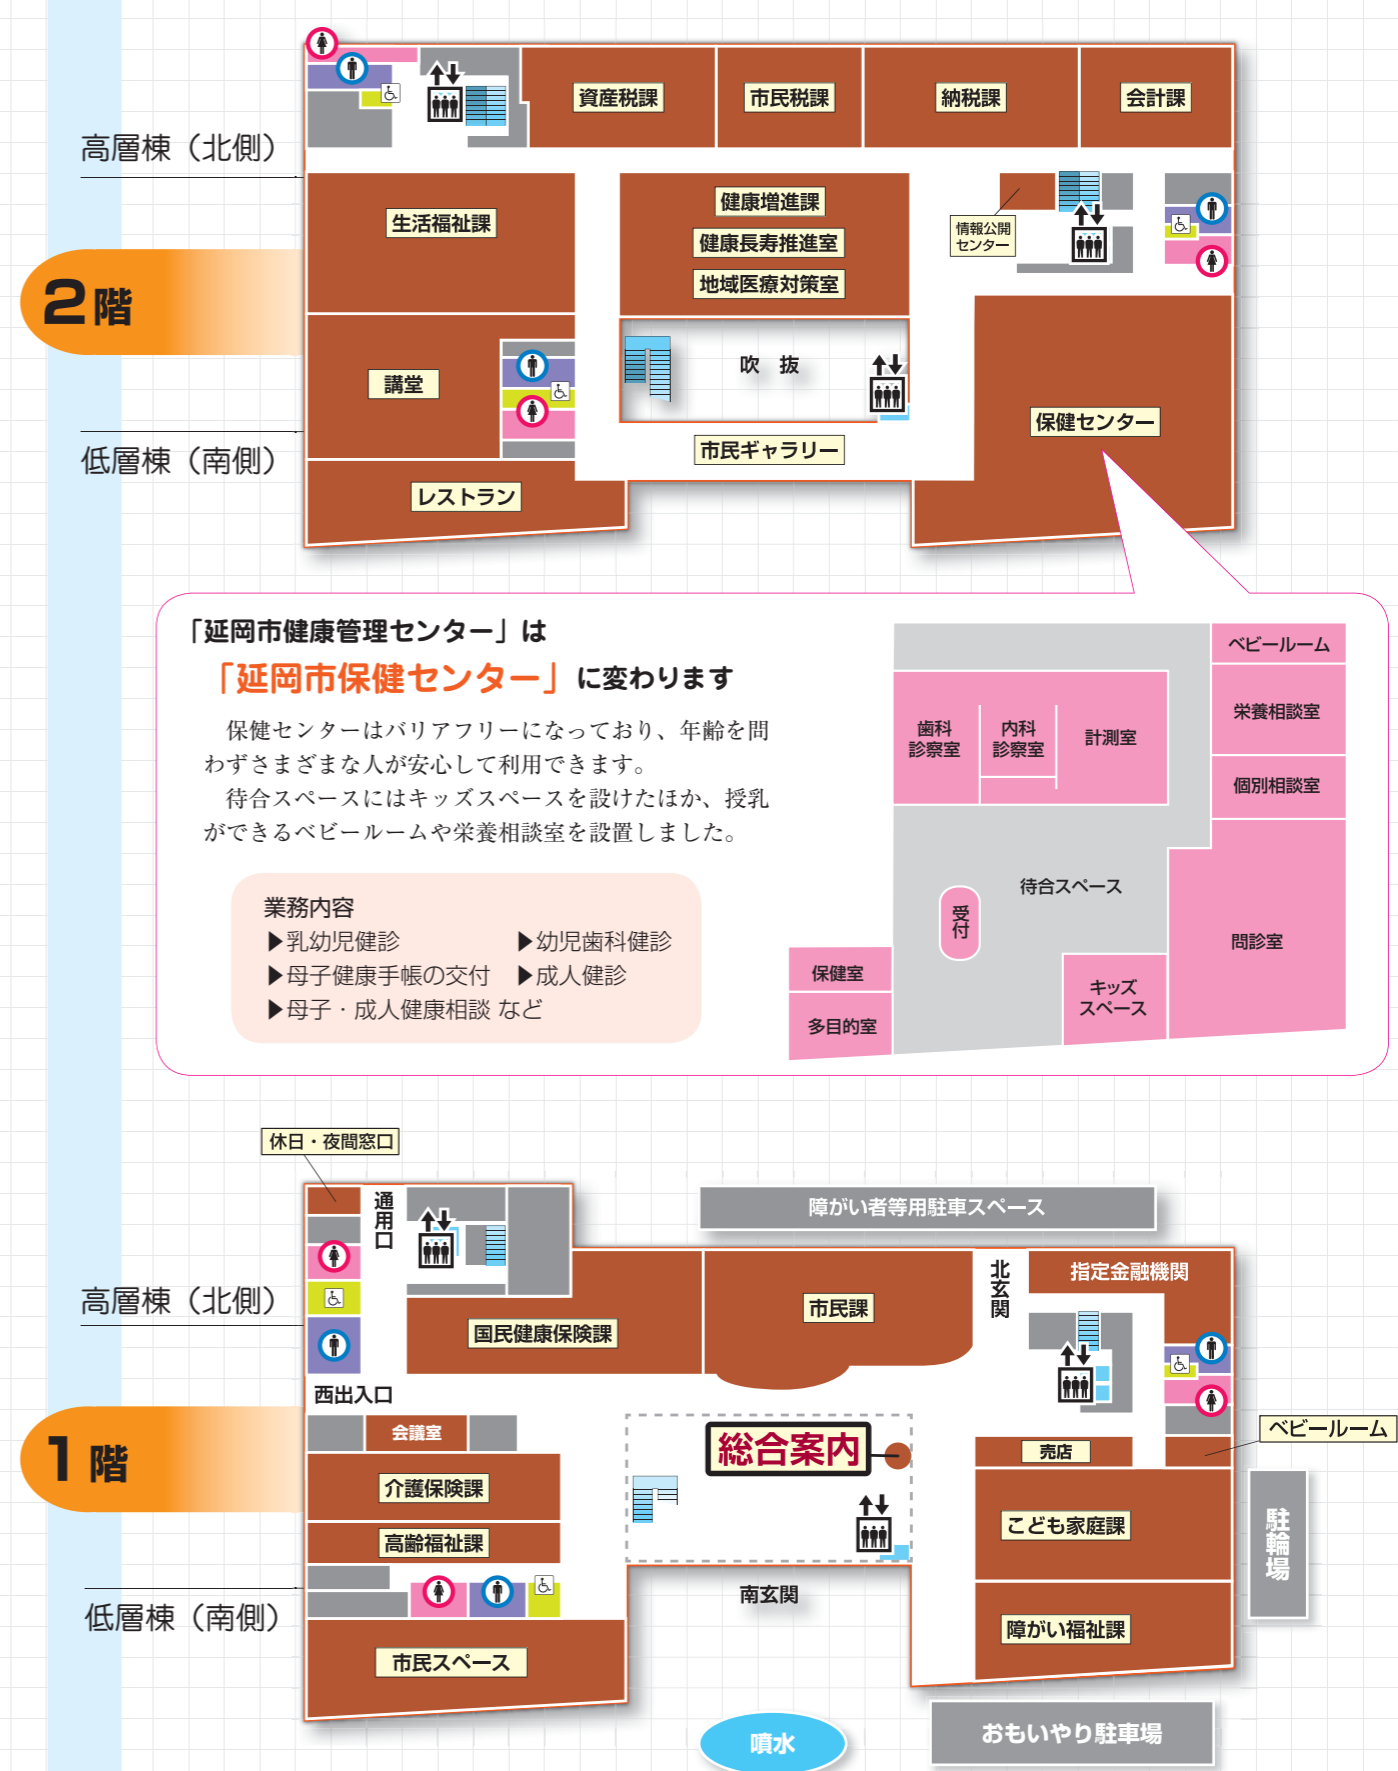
高層棟（北側）

2階

低層棟（南側）

資産税課

市民税課

納税課

会計課

生活福祉課

健康増進課

健康長寿推進室

地域医療対策室

情報公開センター

講堂

吹　抜

市民ギャラリー

保健センター

レストラン

「延岡市健康管理センター」は

「延岡市保健センター」に変わります

保健センターはバリアフリーになっており、年齢を問わずさまざまな人が安心して利用できます。

待合スペースにはキッズスペースを設けたほか、授乳ができるベビールームや栄養相談室を設置しました。

業務内容
▶乳幼児健診　▶幼児歯科健診
▶母子健康手帳の交付　▶成人健診
▶母子・成人健康相談 など

ベビールーム

栄養相談室

歯科診察室

内科診察室

計測室

個別相談室

待合スペース

受付

問診室

保健室

キッズスペース

多目的室

休日・夜間窓口

通用口

障がい者等用駐車スペース

高層棟（北側）

北玄関

指定金融機関

国民健康保険課

市民課

西出入口

1階

会議室

総合案内

売店

ベビールーム

介護保険課

こども家庭課

駐輪場

高齢福祉課

低層棟（南側）

南玄関

障がい福祉課

市民スペース

噴水

おもいやり駐車場